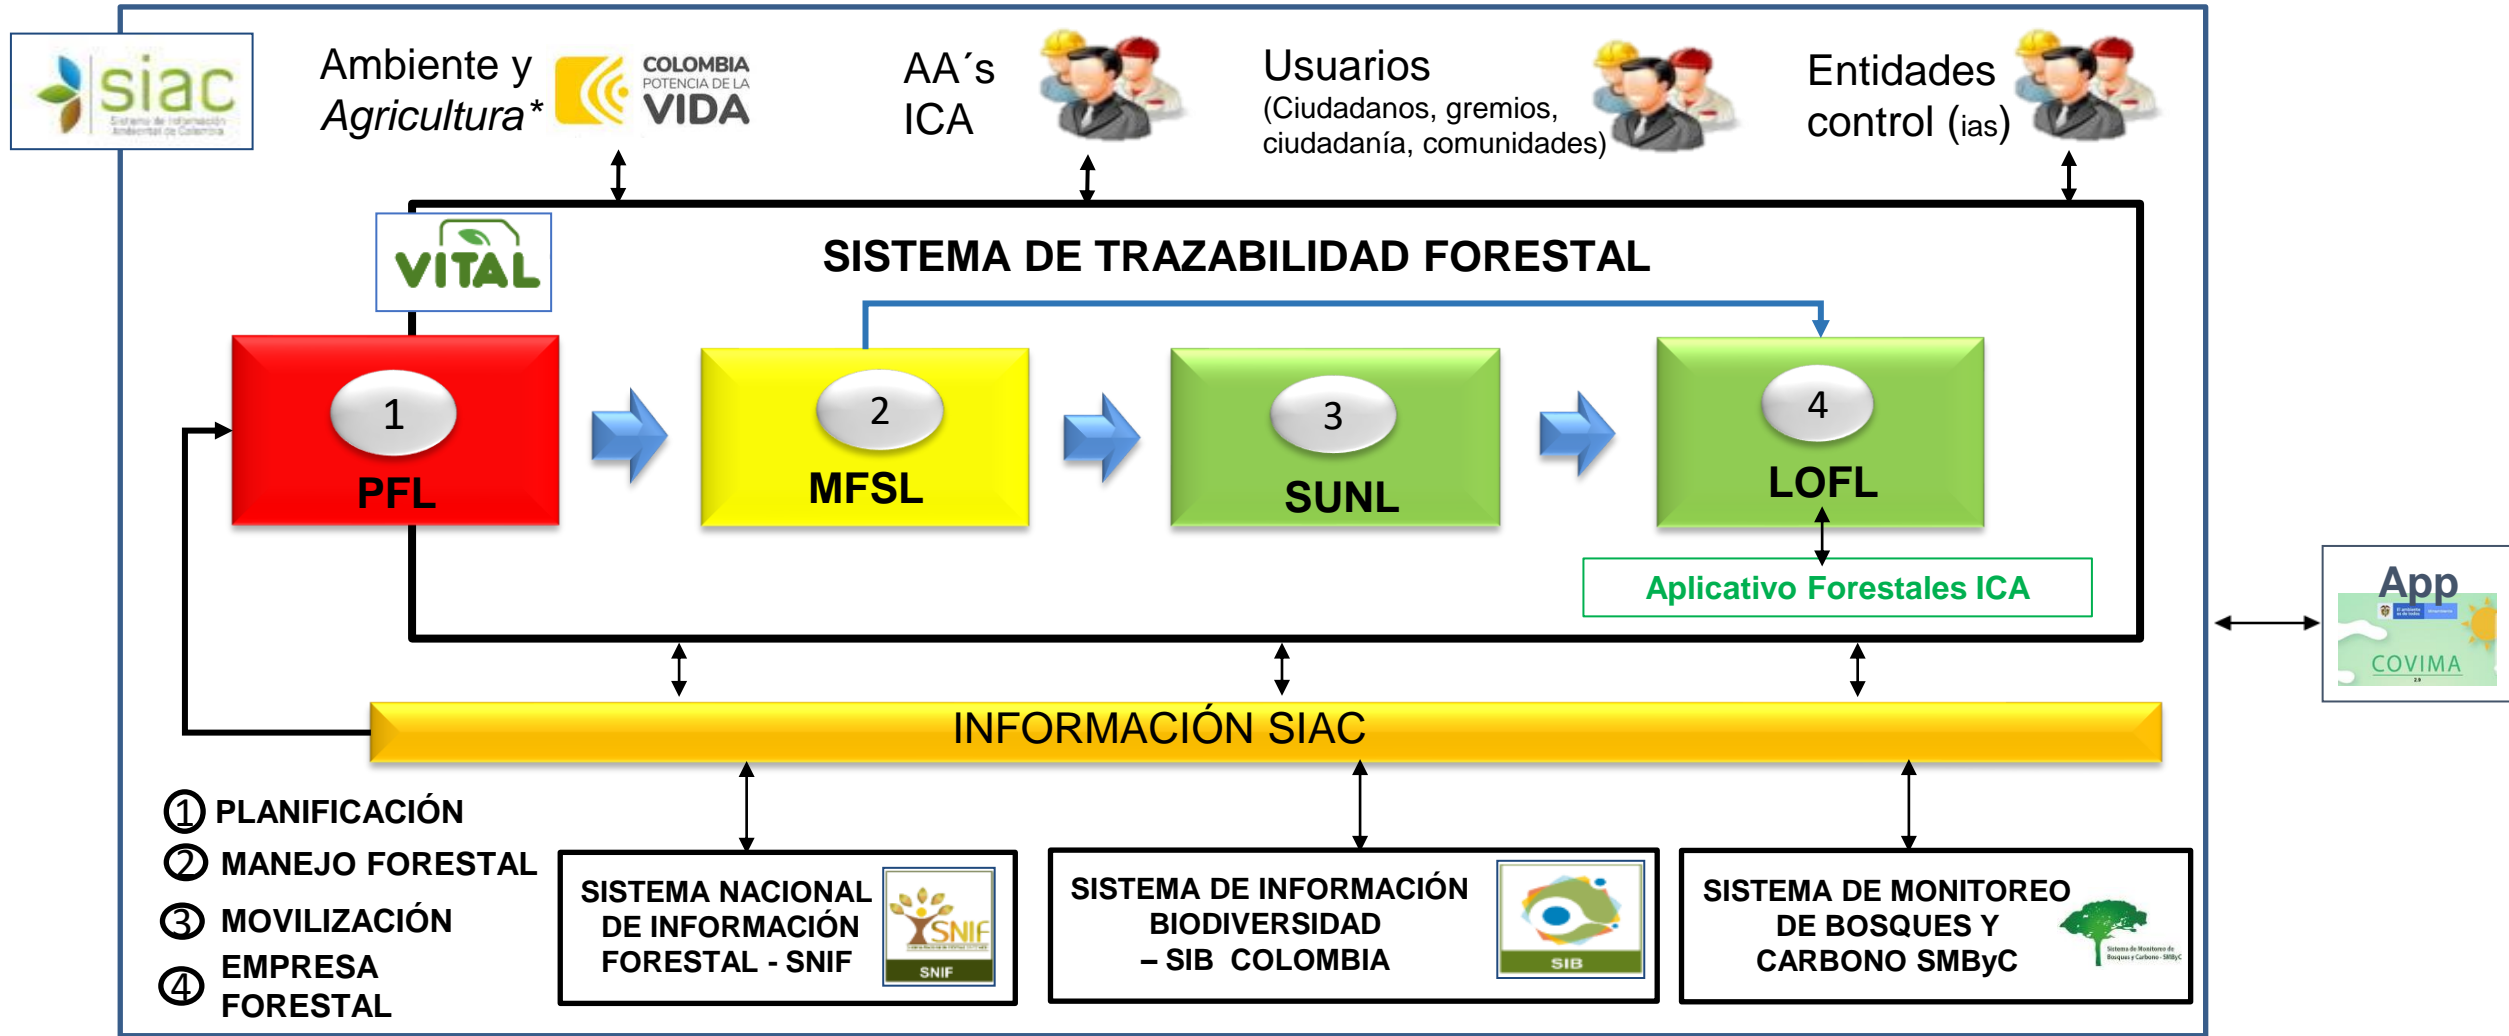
siac
Sistema de Información Ambiental de Colombia

Ambiente y Agricultura*

COLOMBIA POTENCIA DE LA VIDA

AA´s ICA

Usuarios (Ciudadanos, gremios, ciudadanía, comunidades)

Entidades control (ias)

VITAL

SISTEMA DE TRAZABILIDAD FORESTAL

1 PFL

2 MFSL

3 SUNL

4 LOFL

Aplicativo Forestales ICA

App COVIMA

INFORMACIÓN SIAC

① PLANIFICACIÓN
② MANEJO FORESTAL
③ MOVILIZACIÓN
④ EMPRESA FORESTAL

SISTEMA NACIONAL DE INFORMACIÓN FORESTAL - SNIF

SNIF

SISTEMA DE INFORMACIÓN BIODIVERSIDAD – SIB COLOMBIA

SIB

SISTEMA DE MONITOREO DE BOSQUES Y CARBONO SMByC

Sistema de Monitoreo de Bosques y Carbono - SMByC